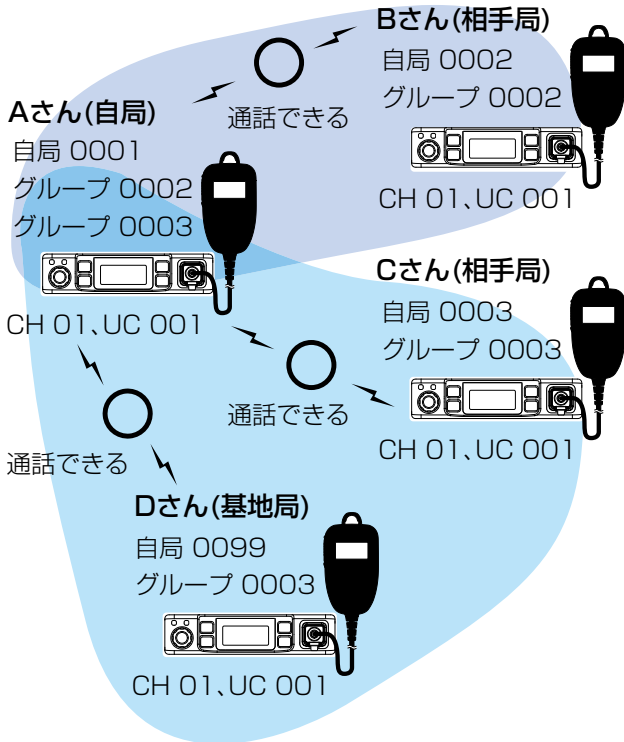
Bさん(相手局)
自局 0002
グループ 0002
CH 01、UC 001

通話できる

Aさん(自局)
自局 0001
グループ 0002
グループ 0003
CH 01、UC 001

Cさん(相手局)
自局 0003
グループ 0003
CH 01、UC 001

通話できる

通話できる

Dさん(基地局)
自局 0099
グループ 0003
CH 01、UC 001